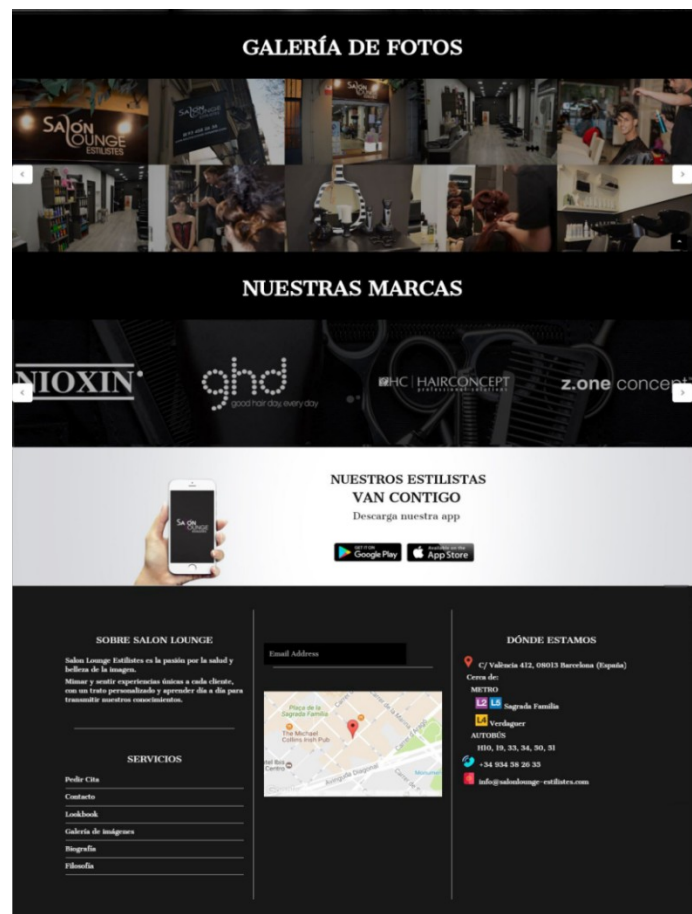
GALERÍA DE FOTOS

SALÓN LOUNGE ESTILISTES

NUESTRAS MARCAS

NIOXIN

ghd good hair day, every day

HC | HAIRCONCEPT

z.one concept

NUESTROS ESTILISTAS
VAN CONTIGO
Descarga nuestra app

GET IT ON Google Play

Available on the App Store

SOBRE SALON LOUNGE

Salon Lounge Estilistes es la pasión por la salud y belleza de la imagen.
Mimar y sentir experiencias únicas a cada cliente, con un trato personalizado y aprender día a día para transmitir nuestros conocimientos.

SERVICIOS

Pedir Cita
Contacto
Lookbook
Galería de imágenes
Biografía
Filosofía

Email Address

Plaça de la Sagrada Família
The Michael Collins Irish Pub
Avinguda Diagonal

DÓNDE ESTAMOS

C/ València 412, 08013 Barcelona (España)
Cerca de:
METRO
L2 L5 Sagrada Familia
L4 Verdaguer
AUTOBÚS
H10, 19, 33, 34, 50, 51
+34 934 58 26 35
info@salonlounge-estilistes.com